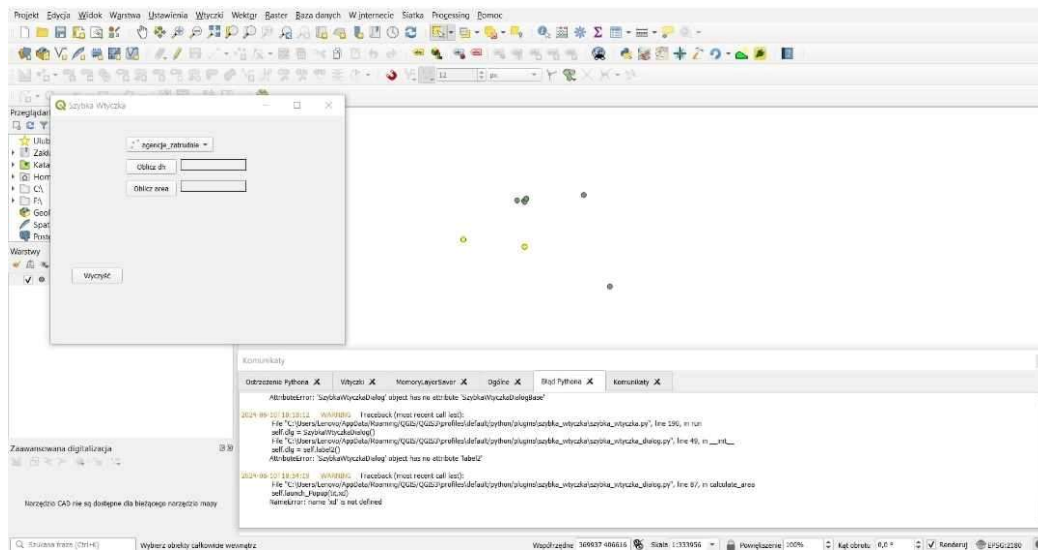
Projekt Edycja Widok Warstwa Ustawienia Wtyczki Wektor Raster Baza danych W internecie Siatka Processing Pomoc

Przeglądarka

Ulub
Zakł
Kata
Hom
C:\
F:\
Geol
Spat
Post

Warstwy

Szybka Wtyczka

agencje_zatrudnie

Oblicz dh

Oblicz area

Wyczyść

Zaawansowana digitalizacja

Narzędzia CAD nie są dostępne dla bieżącego narzędzia mapy

Komunikaty

Ostrzeżenia Pythona | Wtyczki | MemoryLayerSaver | Ogólne | Błąd Pythona | Komunikaty

AttributeError: 'SzybkaWtyczkaDialog' object has no attribute 'SzybkaWtyczkaDialogBase'

2024-06-10T18:18:12 WARNING Traceback (most recent call last):
File "C:\Users/Lenovo/AppData/Roaming/QGIS/QGIS3\profiles\default/python/plugins\szybka_wtyczka\szybka_wtyczka.py", line 190, in run
self.dlg = SzybkaWtyczkaDialog()
File "C:\Users/Lenovo/AppData/Roaming/QGIS/QGIS3\profiles\default/python/plugins\szybka_wtyczka\szybka_wtyczka_dialog.py", line 40, in __init__
self.dlg = self.label2()
AttributeError: 'SzybkaWtyczkaDialog' object has no attribute 'label2'

2024-06-10T18:34:19 WARNING Traceback (most recent call last):
File "C:\Users/Lenovo/AppData/Roaming/QGIS/QGIS3\profiles\default/python/plugins\szybka_wtyczka\szybka_wtyczka_dialog.py", line 67, in calculate_area
self.launch_Popup(id,xd)
NameError: name 'xd' is not defined

Szukaj (Ctrl+K)   Wybierz obiekty całkowicie wewnątrz   Współrzędne 369937 406616   Skala 1:333956   Powiększenie 100%   Kąt obrotu 0,0 °   Renderuj   EPSG:2180